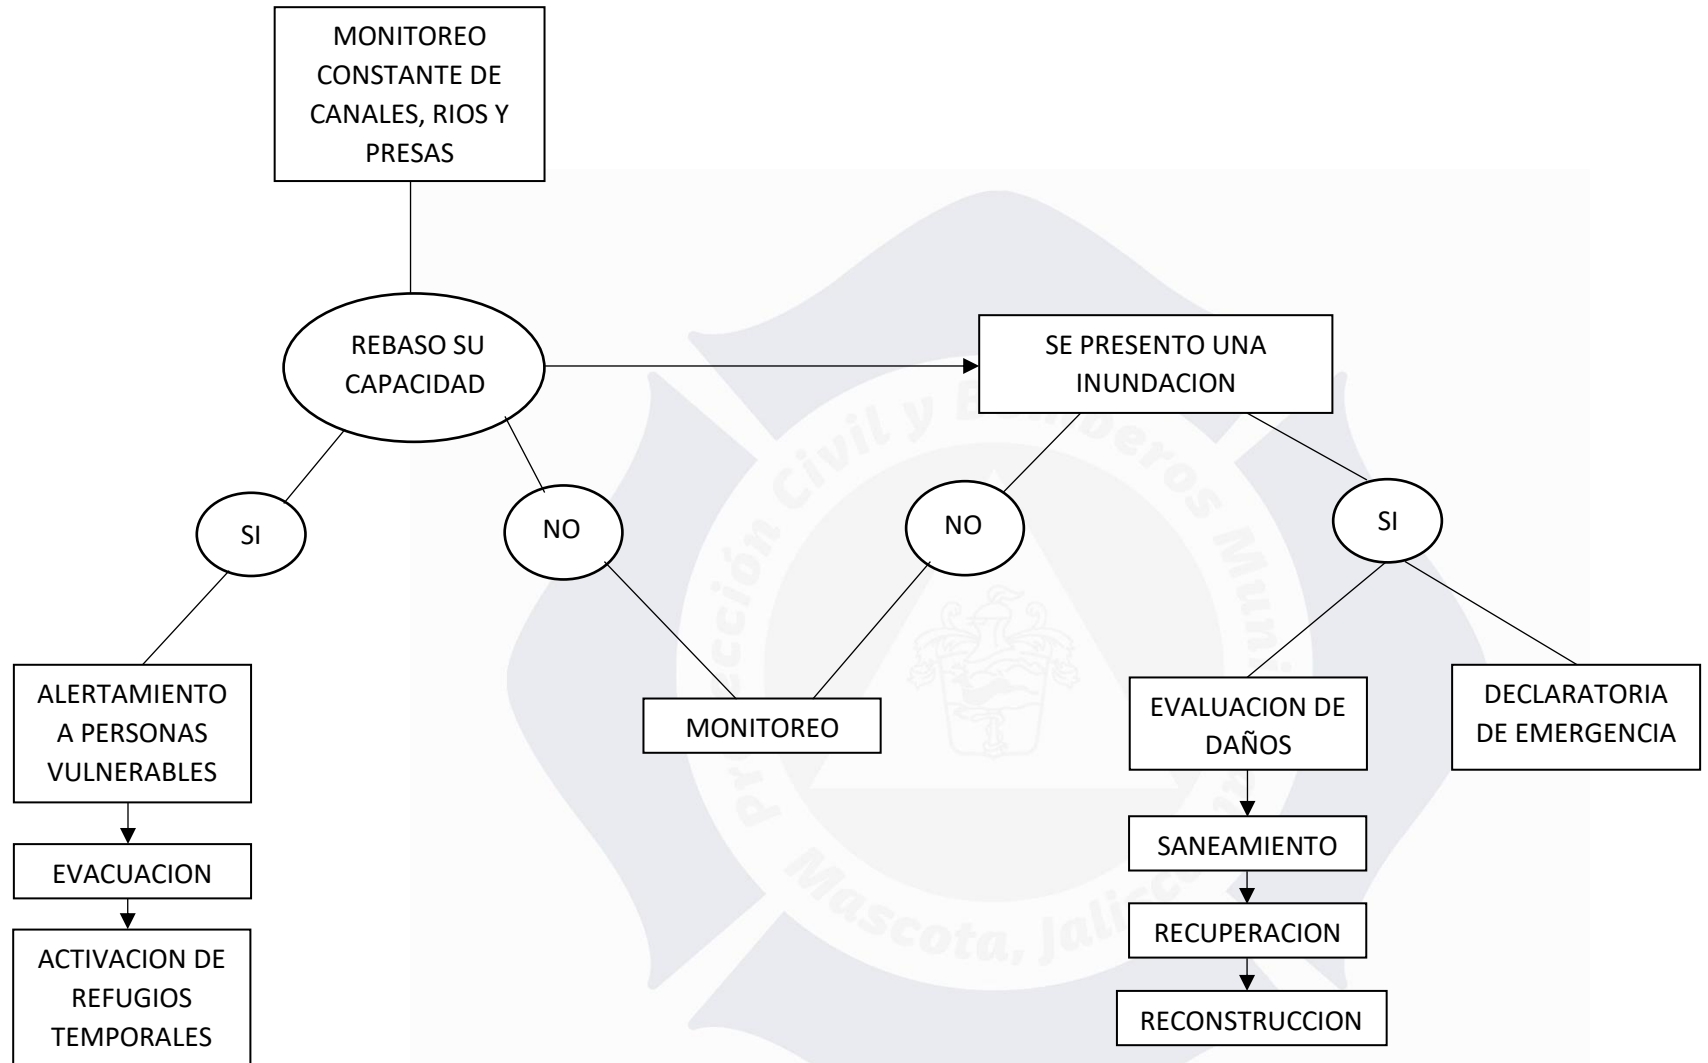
MONITOREO CONSTANTE DE CANALES, RIOS Y PRESAS

REBASO SU CAPACIDAD

SE PRESENTO UNA INUNDACION

SI

NO

NO

SI

ALERTAMIENTO A PERSONAS VULNERABLES

EVACUACION

ACTIVACION DE REFUGIOS TEMPORALES

MONITOREO

EVALUACION DE DAÑOS

SANEAMIENTO

RECUPERACION

RECONSTRUCCION

DECLARATORIA DE EMERGENCIA

Protección Civil y Bomberos Municipal
Mascota, Jalisco